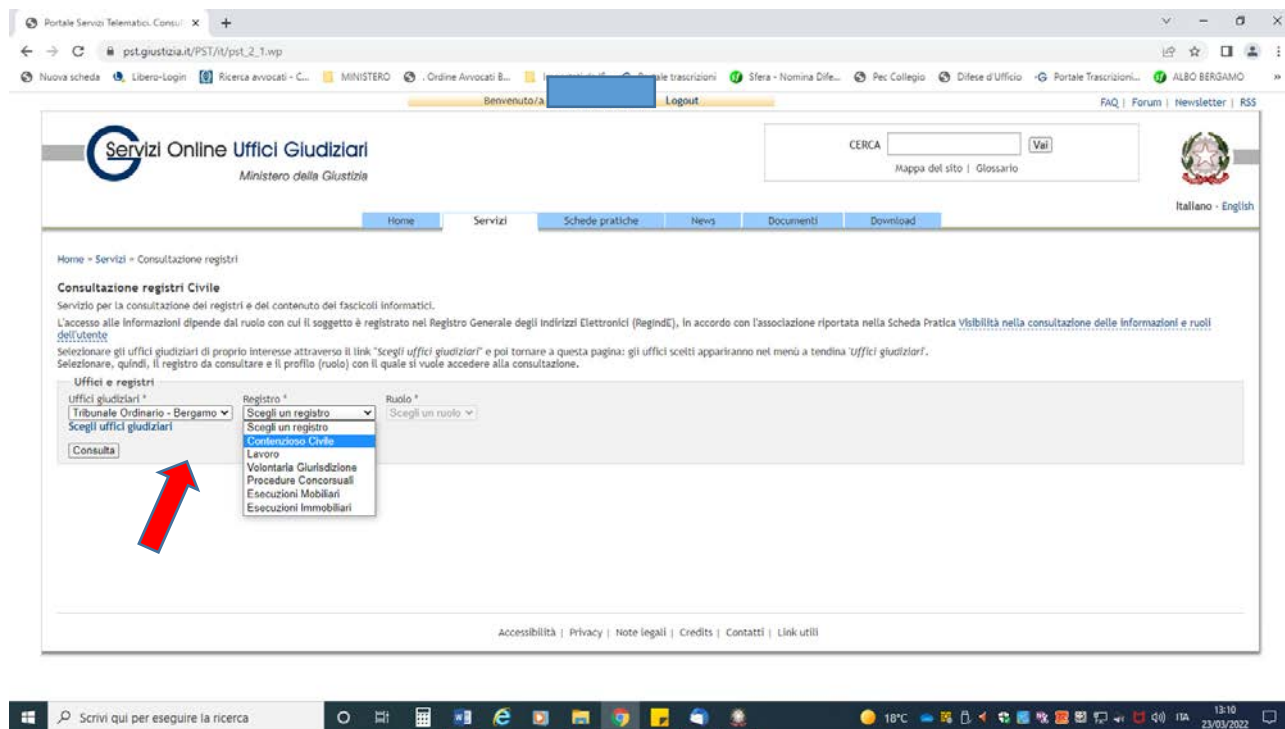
Portale Servizi Telematici. Consul ×

pst.giustizia.it/PST/it/pst_2_1.wp

Nuova scheda  Libero-Login  Ricerca avvocati - C...  MINISTERO  . Ordine Avvocati B...  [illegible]  Portale trascrizioni  Sfera - Nomina Dife...  Pec Collegio  Difese d'Ufficio  Portale Trascrizioni...  ALBO BERGAMO

Benvenuto/a  Logout

FAQ | Forum | Newsletter | RSS

Servizi Online Uffici Giudiziari
Ministero della Giustizia

CERCA  Vai
Mappa del sito | Glossario

Italiano - English

Home  Servizi  Schede pratiche  News  Documenti  Download

Home » Servizi » Consultazione registri

Consultazione registri Civile

Servizio per la consultazione dei registri e del contenuto dei fascicoli informatici.

L'accesso alle informazioni dipende dal ruolo con cui il soggetto è registrato nel Registro Generale degli Indirizzi Elettronici (RegindE), in accordo con l'associazione riportata nella Scheda Pratica Visibilità nella consultazione delle informazioni e ruoli dell'utente

Selezionare gli uffici giudiziari di proprio interesse attraverso il link "Scegli uffici giudiziari" e poi tornare a questa pagina: gli uffici scelti appariranno nel menù a tendina 'Uffici giudiziari'.
Selezionare, quindi, il registro da consultare e il profilo (ruolo) con il quale si vuole accedere alla consultazione.

Uffici e registri

Uffici giudiziari *
Tribunale Ordinario - Bergamo
Scegli uffici giudiziari

Registro *
Scegli un registro
Scegli un registro
Contenzioso Civile
Lavoro
Volontaria Giurisdizione
Procedure Concorsuali
Esecuzioni Mobiliari
Esecuzioni Immobiliari

Ruolo *
Scegli un ruolo

Consulta

Accessibilità | Privacy | Note legali | Credits | Contatti | Link utili

Scrivi qui per eseguire la ricerca

18°C  ITA  13:10  23/03/2022